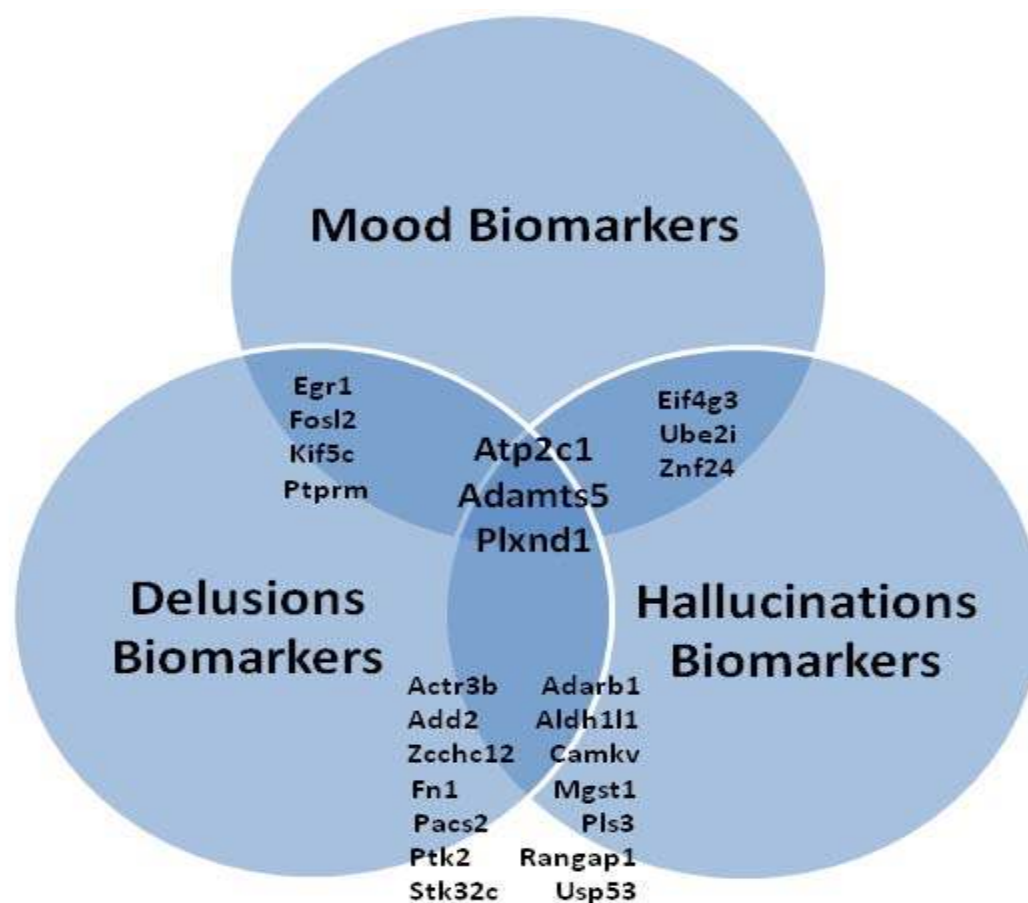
Mood Biomarkers

Egr1
Fosl2
Kif5c
Ptprm

Eif4g3
Ube2i
Znf24

Atp2c1
Adamts5
Plxnd1

Delusions Biomarkers

Hallucinations Biomarkers

Actr3b
Add2
Zcchc12
Fn1
Pacs2
Ptk2
Stk32c

Adarb1
Aldh1l1
Camkv
Mgst1
Pls3
Rangap1
Usp53